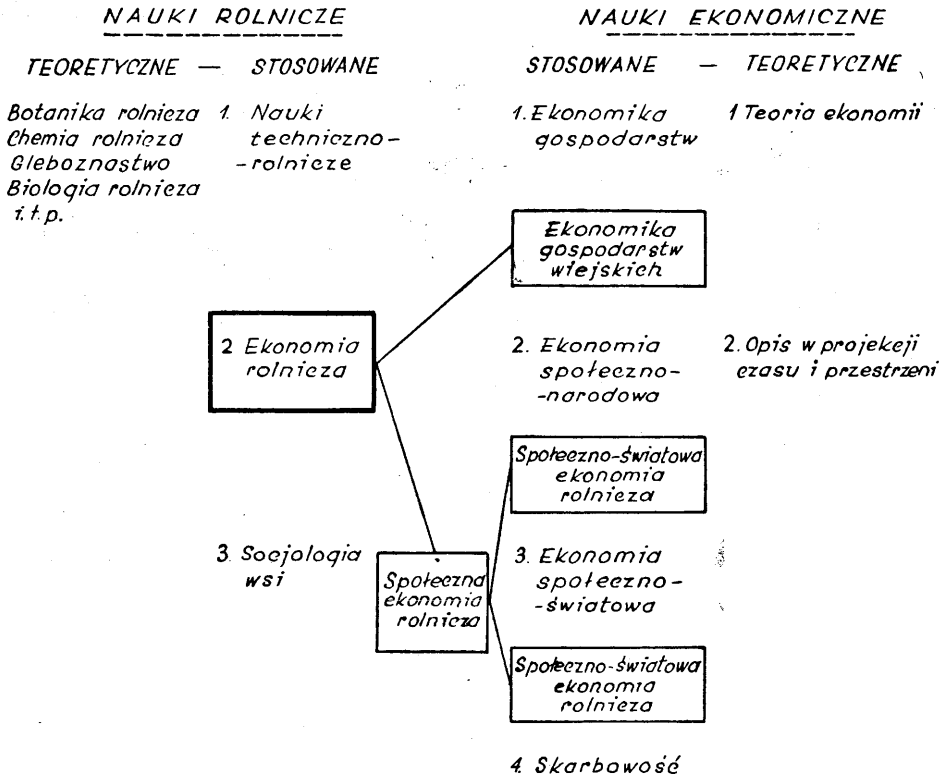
NAUKI ROLNICZE

TEORETYCZNE — STOSOWANE

Botanika rolnicza
Chemia rolnicza
Gleboznastwo
Biologia rolnicza
i.t.p.

1. Nauki techniczno-rolnicze

2 Ekonomia rolnicza

3. Socjologia wsi

Społeczna ekonomia rolnicza

NAUKI EKONOMICZNE

STOSOWANE — TEORETYCZNE

1. Ekonomika gospodarstw

1 Teoria ekonomii

Ekonomika gospodarstw wiejskich

2. Ekonomia społeczno-narodowa

2. Opis w projekcji czasu i przestrzeni

Społeczno-światowa ekonomia rolnicza

3. Ekonomia społeczno-światowa

Społeczno-światowa ekonomia rolnicza

4. Skarbowość